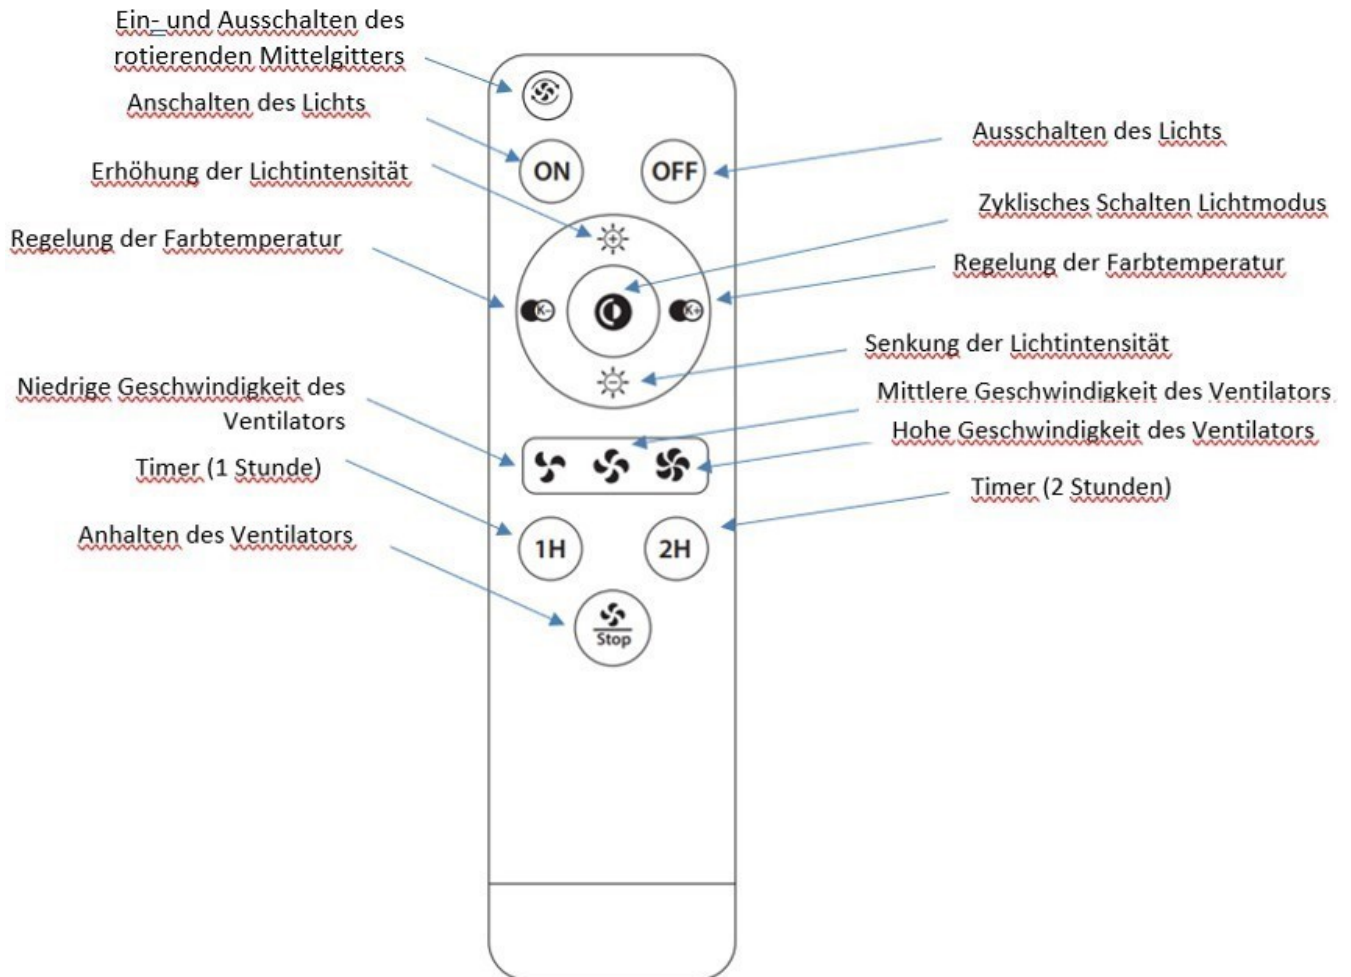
Ein- und Ausschalten des rotierenden Mittelgitters

Anschalten des Lichts

Ausschalten des Lichts

Erhöhung der Lichtintensität

Zyklisches Schalten Lichtmodus

Regelung der Farbtemperatur

Regelung der Farbtemperatur

Senkung der Lichtintensität

Niedrige Geschwindigkeit des Ventilators

Mittlere Geschwindigkeit des Ventilators

Hohe Geschwindigkeit des Ventilators

Timer (1 Stunde)

Timer (2 Stunden)

Anhalten des Ventilators

ON

OFF

K-

K+

1H

2H

Stop